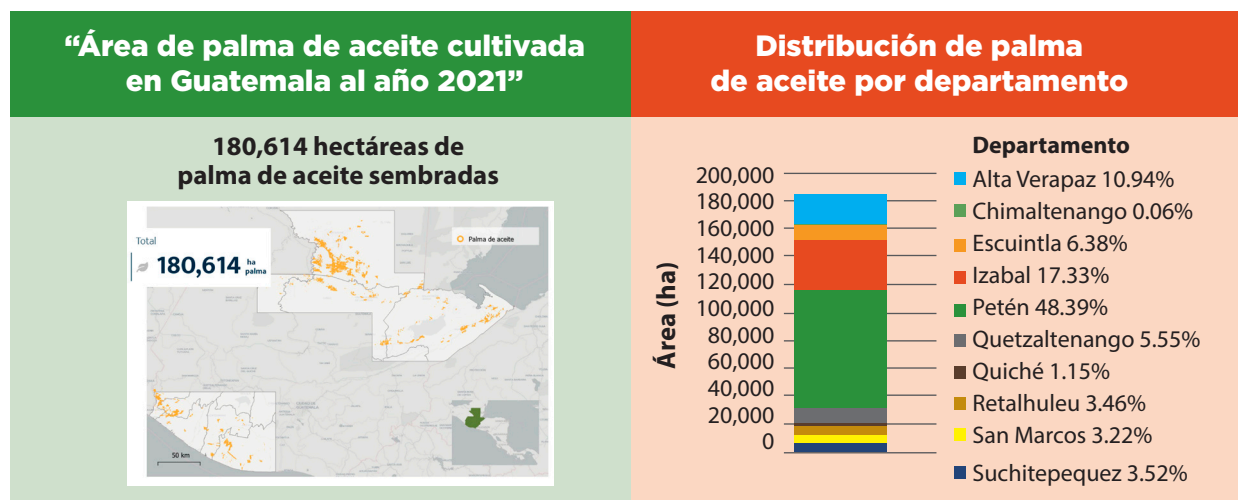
“Área de palma de aceite cultivada en Guatemala al año 2021”

180,614 hectáreas de palma de aceite sembradas

Total
180,614 ha palma

Palma de aceite

50 km

Distribución de palma de aceite por departamento

Departamento

| |
|---|
| Alta Verapaz 10.94% |
| Chimaltenango 0.06% |
| Escuintla 6.38% |
| Izabal 17.33% |
| Petén 48.39% |
| Quetzaltenango 5.55% |
| Quiché 1.15% |
| Retalhuleu 3.46% |
| San Marcos 3.22% |
| Suchitepequez 3.52% |

Área (ha)

200,000
180,000
160,000
140,000
120,000
100,000
80,000
60,000
40,000
20,000
0